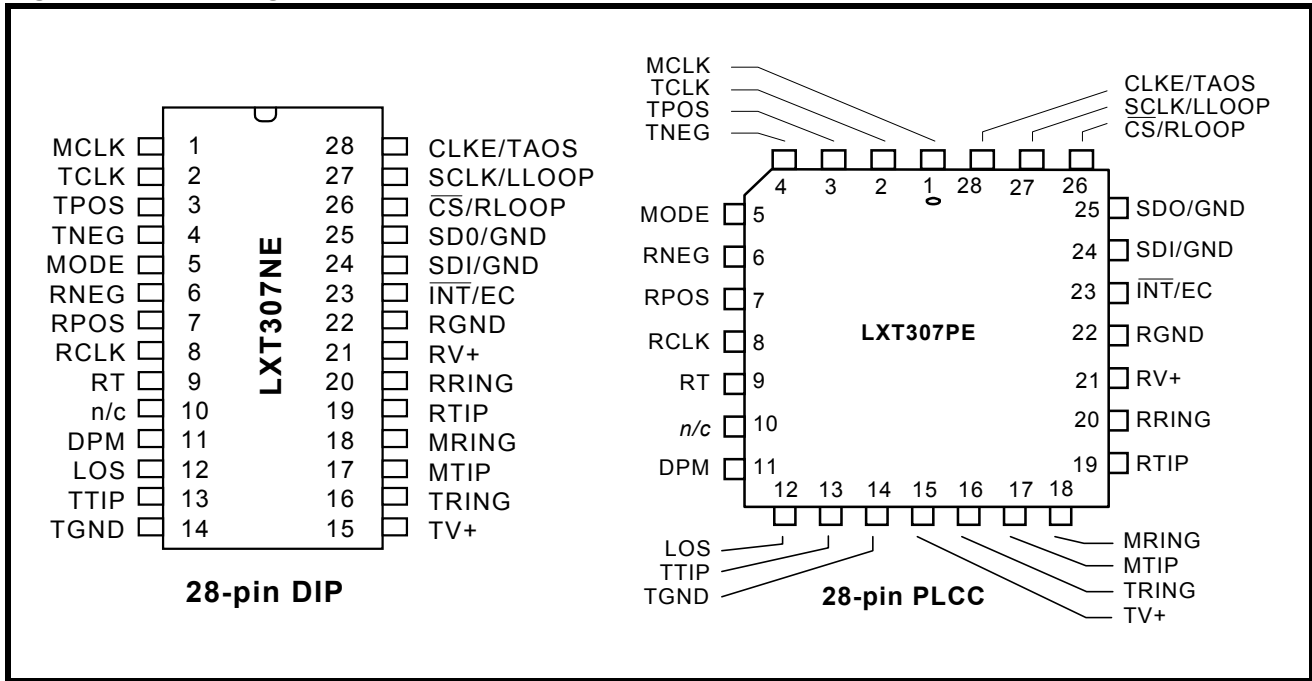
MCLK 1
TCLK 2
TPOS 3
TNEG 4
MODE 5
RNEG 6
RPOS 7
RCLK 8
RT 9
n/c 10
DPM 11
LOS 12
TTIP 13
TGND 14

LXT307NE

28 CLKE/TAOS
27 SCLK/LLOOP
26 $\overline{CS}$/RLOOP
25 SD0/GND
24 SDI/GND
23 $\overline{INT}$/EC
22 RGND
21 RV+
20 RRING
19 RTIP
18 MRING
17 MTIP
16 TRING
15 TV+

28-pin DIP

MCLK
TCLK
TPOS
TNEG
4 3 2 1 28 27 26
CLKE/TAOS
SCLK/LLOOP
$\overline{CS}$/RLOOP
MODE 5
RNEG 6
RPOS 7
RCLK 8
RT 9
n/c 10
DPM 11
25 SDO/GND
24 SDI/GND
23 $\overline{INT}$/EC
22 RGND
21 RV+
20 RRING
19 RTIP

LXT307PE

12 13 14 15 16 17 18
LOS
TTIP
TGND
MRING
MTIP
TRING
TV+

28-pin PLCC